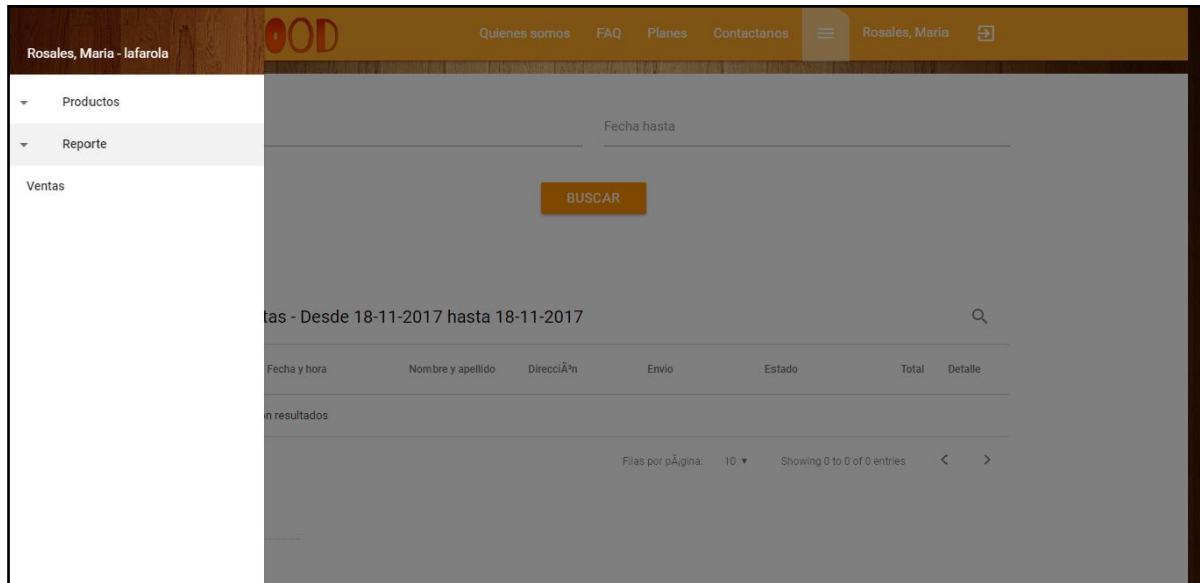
Rosales, Maria - lafarola

OOD

Quienes somos FAQ Planes Contactanos Rosales, Maria

Productos

Reporte

Ventas

Fecha hasta

BUSCAR

tas - Desde 18-11-2017 hasta 18-11-2017

| Fecha y hora | Nombre y apellido | DirecciÃ³n | Envio | Estado | Total | Detalle |
|---|---|---|---|---|---|---|
| n resultados | | | | | | |

Filas por pÃ¡gina: 10 ▾ Showing 0 to 0 of 0 entries